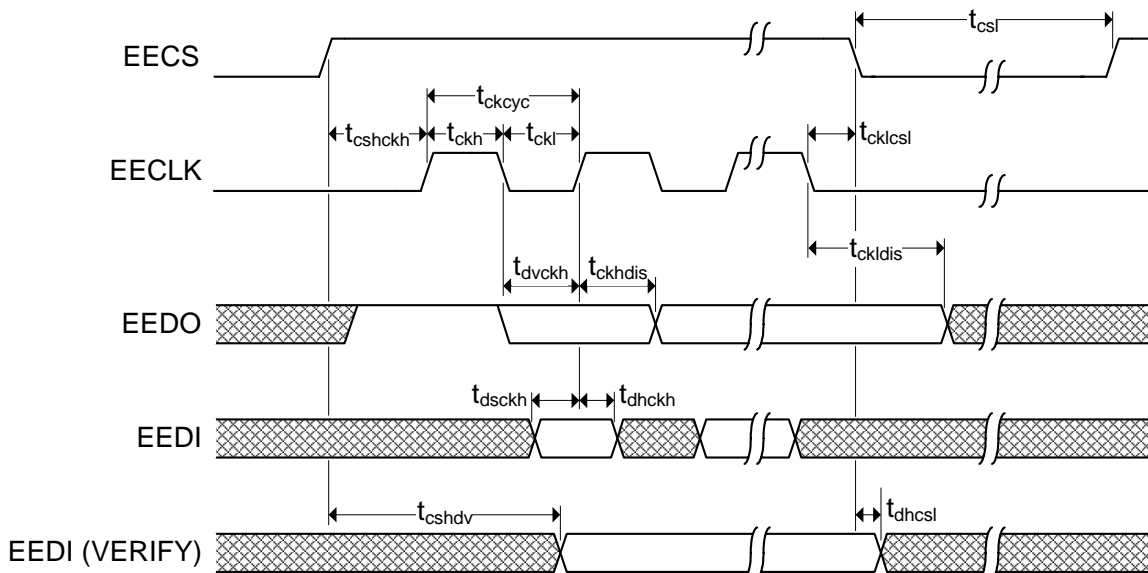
EECS

$t_{csl}$

$t_{ckcyc}$

$t_{cshckh}$ $t_{ckh}$ $t_{ckl}$

$t_{cklcsl}$

EECLK

$t_{ckldis}$

$t_{dvckh}$ $t_{ckhdis}$

EEDO

$t_{dsckh}$ $t_{dhckh}$

EEDI

$t_{cshdv}$

$t_{dhcsl}$

EEDI (VERIFY)